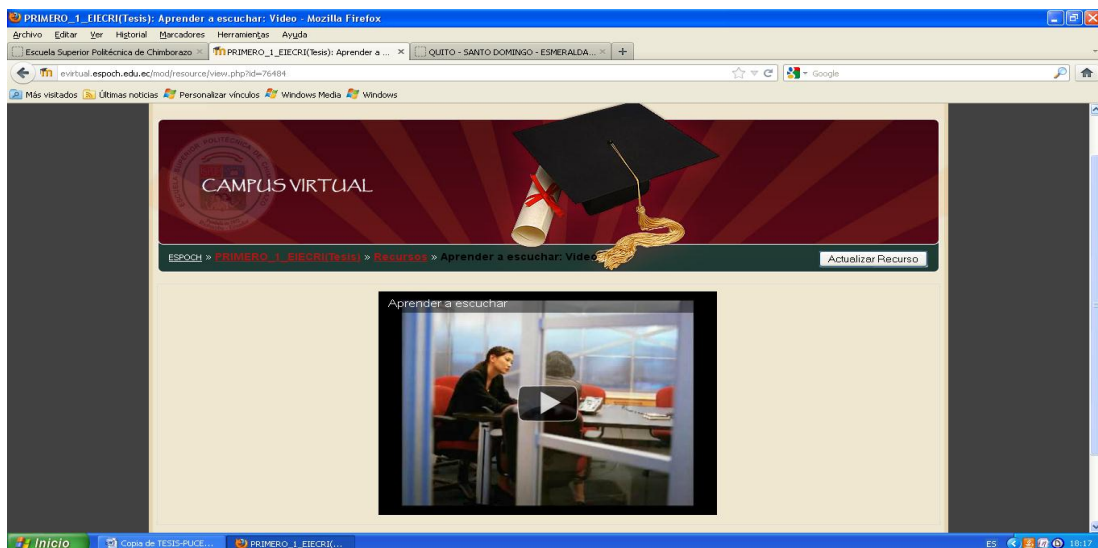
PRIMERO_1_EIECRI(Tesis): Aprender a escuchar: Video - Mozilla Firefox

Archivo Editar Ver Historial Marcadores Herramientas Ayuda

Escuela Superior Politécnica de Chimborazo × PRIMERO_1_EIECRI(Tesis): Aprender a ... × QUITO - SANTO DOMINGO - ESMERALDA... × +

evirtual.espoch.edu.ec/mod/resource/view.php?id=76484

Google

Más visitados Últimas noticias Personalizar vínculos Windows Media Windows

CAMPUS VIRTUAL

ESPOCH » PRIMERO_1_EIECRI(Tesis) » Recursos » Aprender a escuchar: Video

Actualizar Recurso

Aprender a escuchar

Inicio Copia de TESIS-PUCE... PRIMERO_1_EIECRI(...

ES 18:17